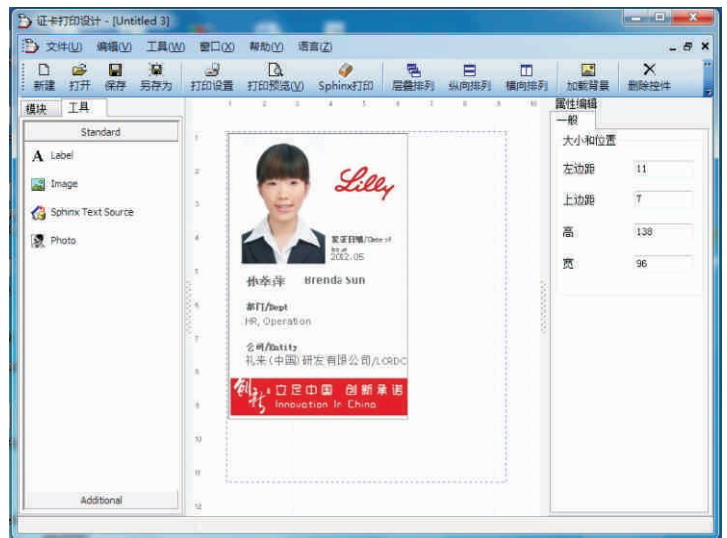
证卡打印设计 - [Untitled 3]

文件(U) 编辑(V) 工具(W) 窗口(X) 帮助(Y) 语言(Z)

新建 打开 保存 另存为 打印设置 打印预览(V) Sphinx打印 层叠排列 纵向排列 横向排列 加载背景 删除控件

模块 工具

Standard

Label

Image

Sphinx Text Source

Photo

Additional

1 2 3 4 5 6 7 8 9 10

1 2 3 4 5 6 7 8 9 10 11 12

Lilly

发证日期/Date of Issue
2012.05

孙亦萍 Brenda Sun

部门/Dept
HR, Operation

公司/Entity
礼来(中国)研发有限公司/LCRDC

创新 立足中国 创新承诺
Innovation In China

属性编辑
一般

大小和位置

左边距 11

上边距 7

高 138

宽 96